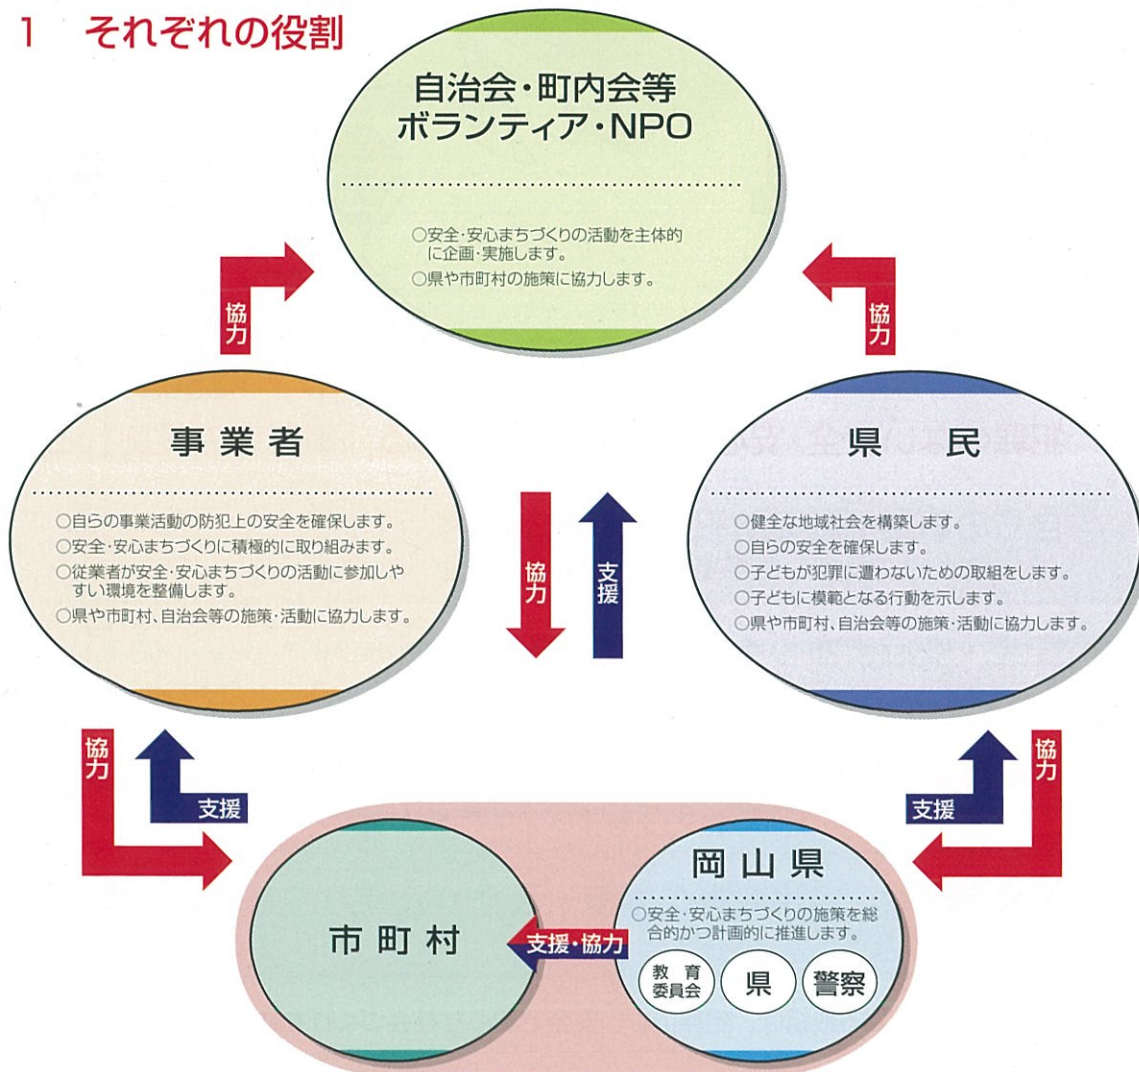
1　それぞれの役割

自治会・町内会等
ボランティア・NPO

○安全・安心まちづくりの活動を主体的に企画・実施します。
○県や市町村の施策に協力します。

協力

協力

事業者

○自らの事業活動の防犯上の安全を確保します。
○安全・安心まちづくりに積極的に取り組みます。
○従業者が安全・安心まちづくりの活動に参加しやすい環境を整備します。
○県や市町村、自治会等の施策・活動に協力します。

協力

支援

県　民

○健全な地域社会を構築します。
○自らの安全を確保します。
○子どもが犯罪に遭わないための取組をします。
○子どもに模範となる行動を示します。
○県や市町村、自治会等の施策・活動に協力します。

協力

支援

支援

協力

市町村

支援・協力

岡山県

○安全・安心まちづくりの施策を総合的かつ計画的に推進します。

教育委員会

県

警察